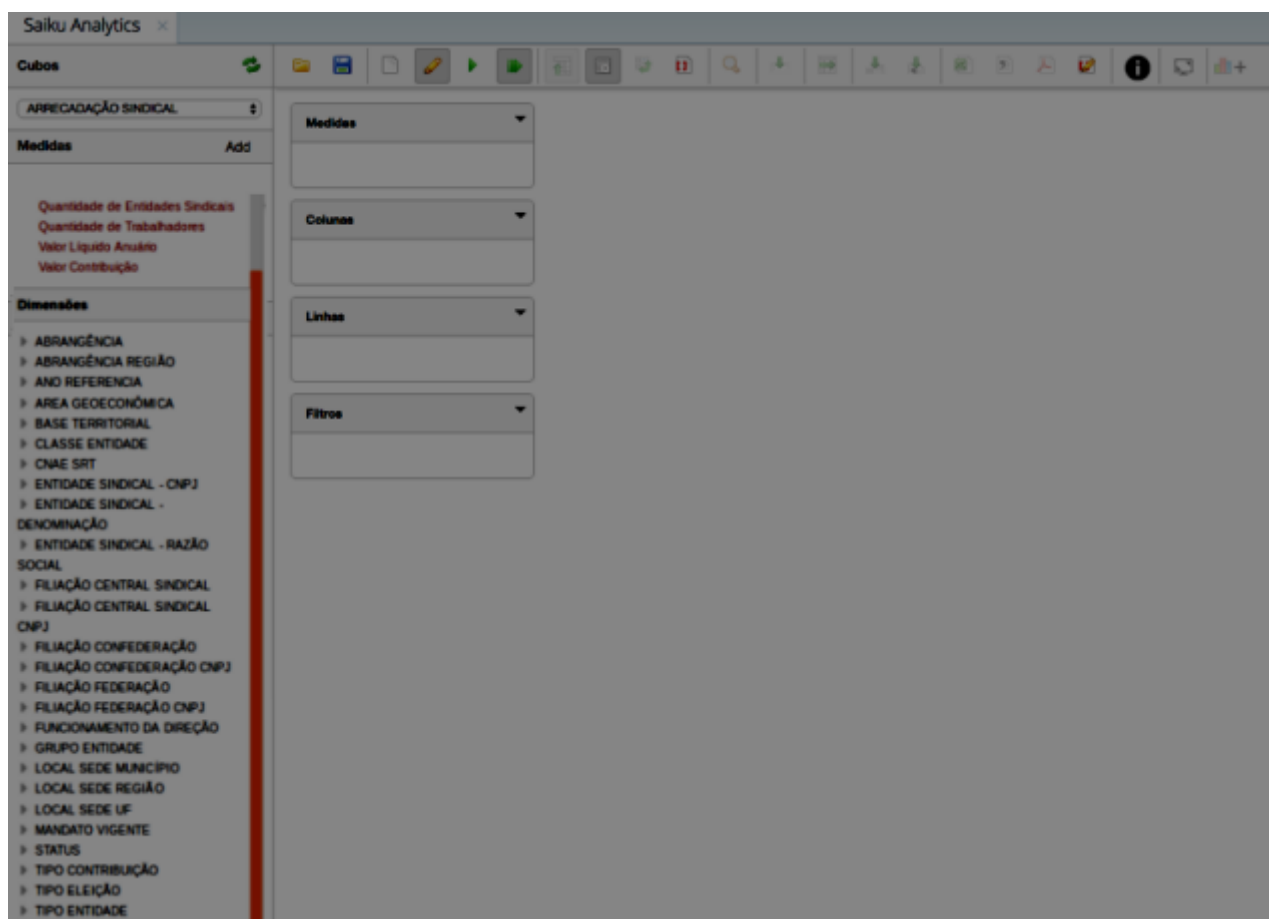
Saiku Analytics ×

Cubos

ARRECADAÇÃO SINDICAL

Medidas Add

Quantidade de Entidades Sindicais
Quantidade de Trabalhadores
Valor Líquido Anuário
Valor Contribuição

Dimensões

ABRANGÊNCIA
ABRANGÊNCIA REGIÃO
ANO REFERENCIA
AREA GEOECONÔMICA
BASE TERRITORIAL
CLASSE ENTIDADE
CNAE SRT
ENTIDADE SINDICAL - CNPJ
ENTIDADE SINDICAL - DENOMINAÇÃO
ENTIDADE SINDICAL - RAZÃO SOCIAL
FILIAÇÃO CENTRAL SINDICAL
FILIAÇÃO CENTRAL SINDICAL CNPJ
FILIAÇÃO CONFEDERAÇÃO
FILIAÇÃO CONFEDERAÇÃO CNPJ
FILIAÇÃO FEDERAÇÃO
FILIAÇÃO FEDERAÇÃO CNPJ
FUNCIONAMENTO DA DIREÇÃO
GRUPO ENTIDADE
LOCAL SEDE MUNICÍPIO
LOCAL SEDE REGIÃO
LOCAL SEDE UF
MANDATO VIGENTE
STATUS
TIPO CONTRIBUIÇÃO
TIPO ELEIÇÃO
TIPO ENTIDADE

Medidas

Colunas

Linhas

Filtros